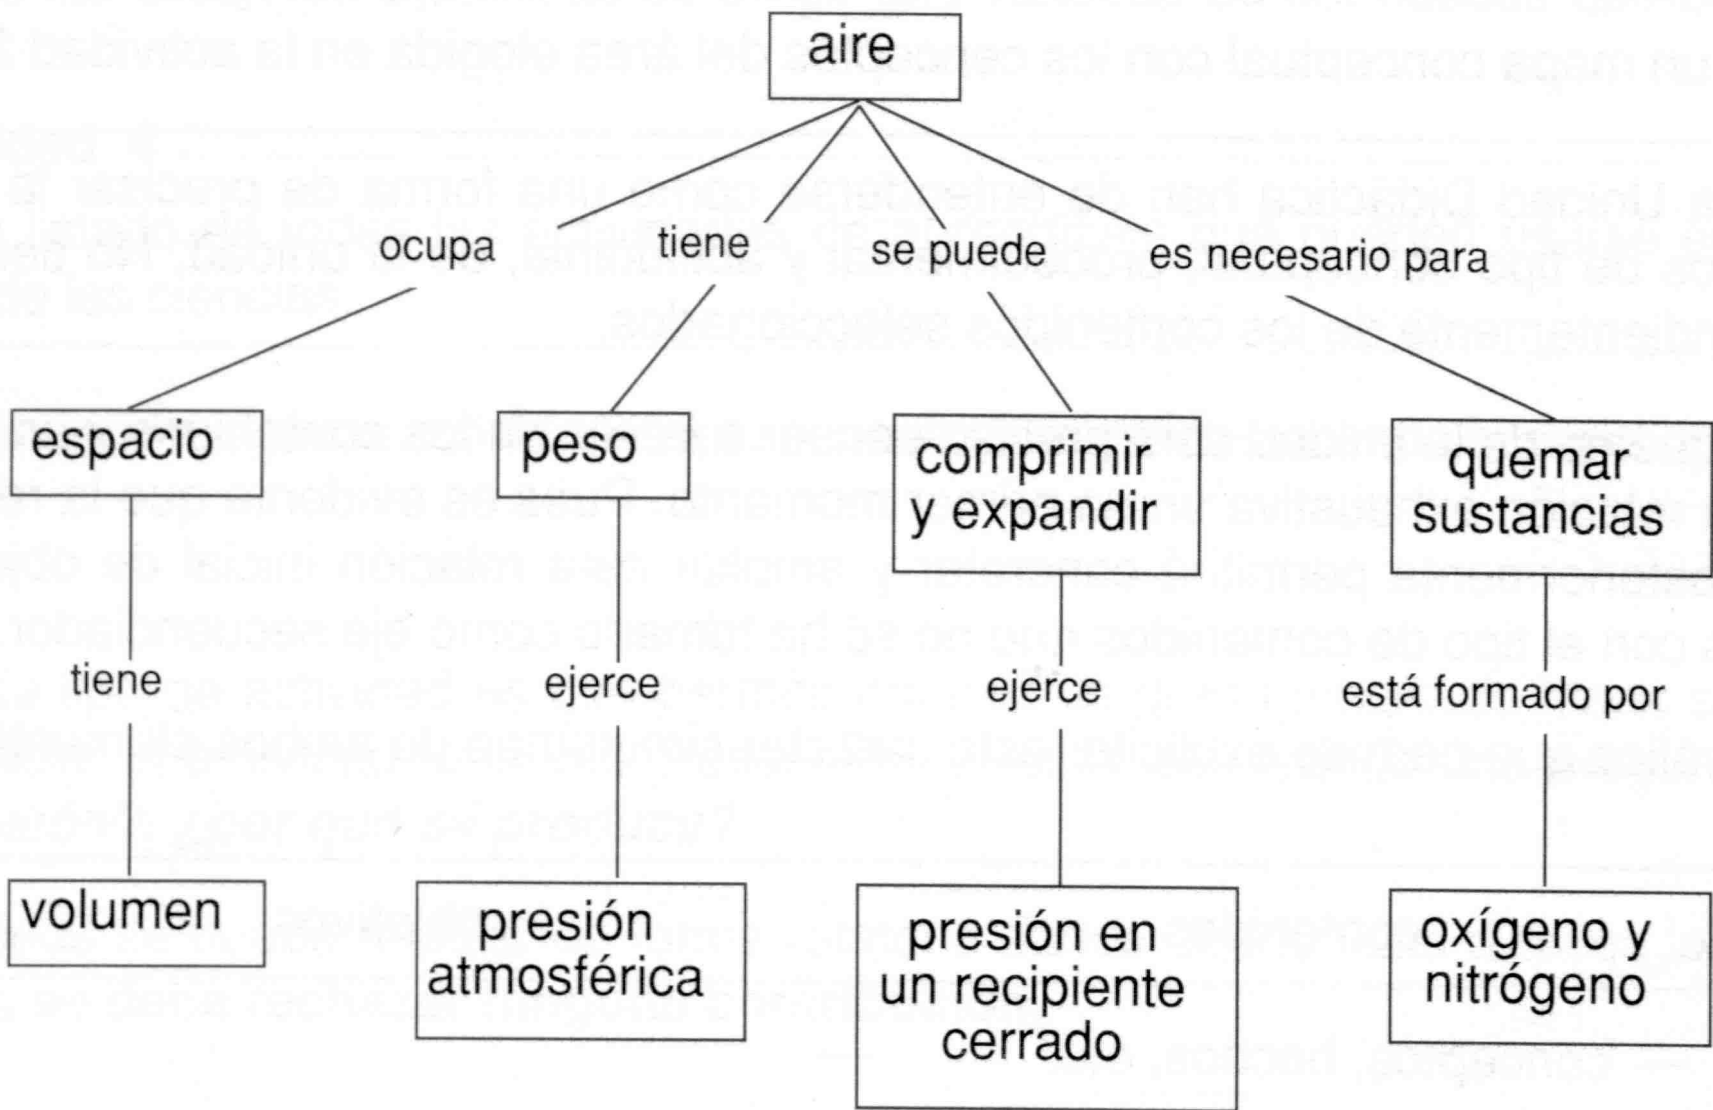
aire

ocupa

tiene

se puede

es necesario para

espacio

peso

comprimir y expandir

quemar sustancias

tiene

ejerce

ejerce

está formado por

volumen

presión atmosférica

presión en un recipiente cerrado

oxígeno y nitrógeno